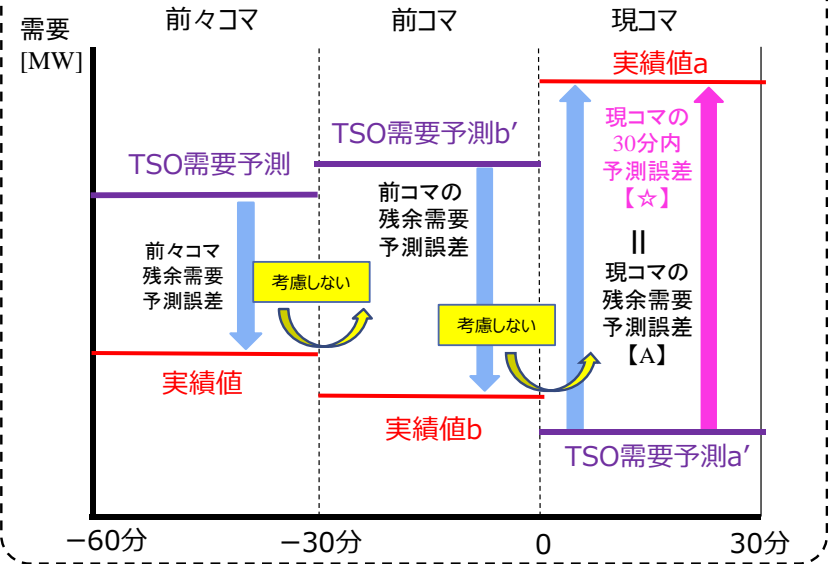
需要
[MW]

前々コマ

前コマ

現コマ

実績値a

TSO需要予測b′

現コマの
30分内
予測誤差
【☆】

TSO需要予測

前コマの
残余需要
予測誤差

||

前々コマ
残余需要
予測誤差

考慮しない

現コマの
残余需要
予測誤差
【A】

考慮しない

実績値

実績値b

TSO需要予測a′

−60分

−30分

0

30分